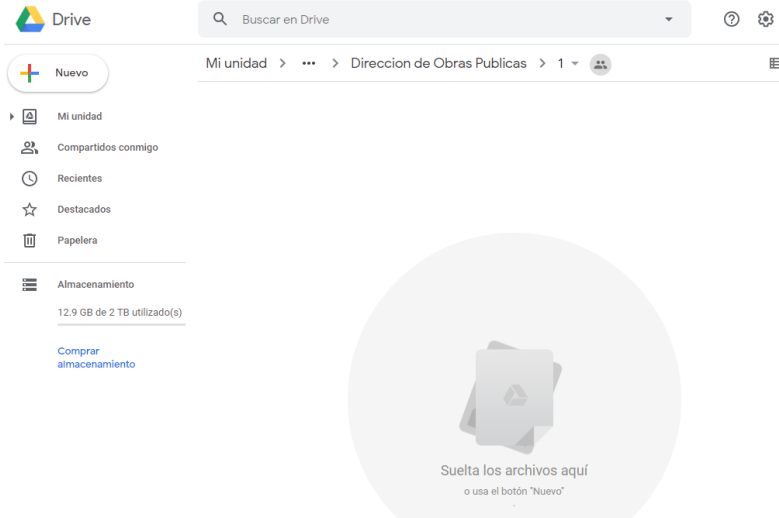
Drive

Buscar en Drive

Nuevo

Mi unidad > ••• > Direccion de Obras Publicas > 1

Mi unidad
Compartidos conmigo
Recientes
Destacados
Papelera

Almacenamiento
12.9 GB de 2 TB utilizado(s)

Comprar almacenamiento

Suelta los archivos aquí
o usa el botón "Nuevo"